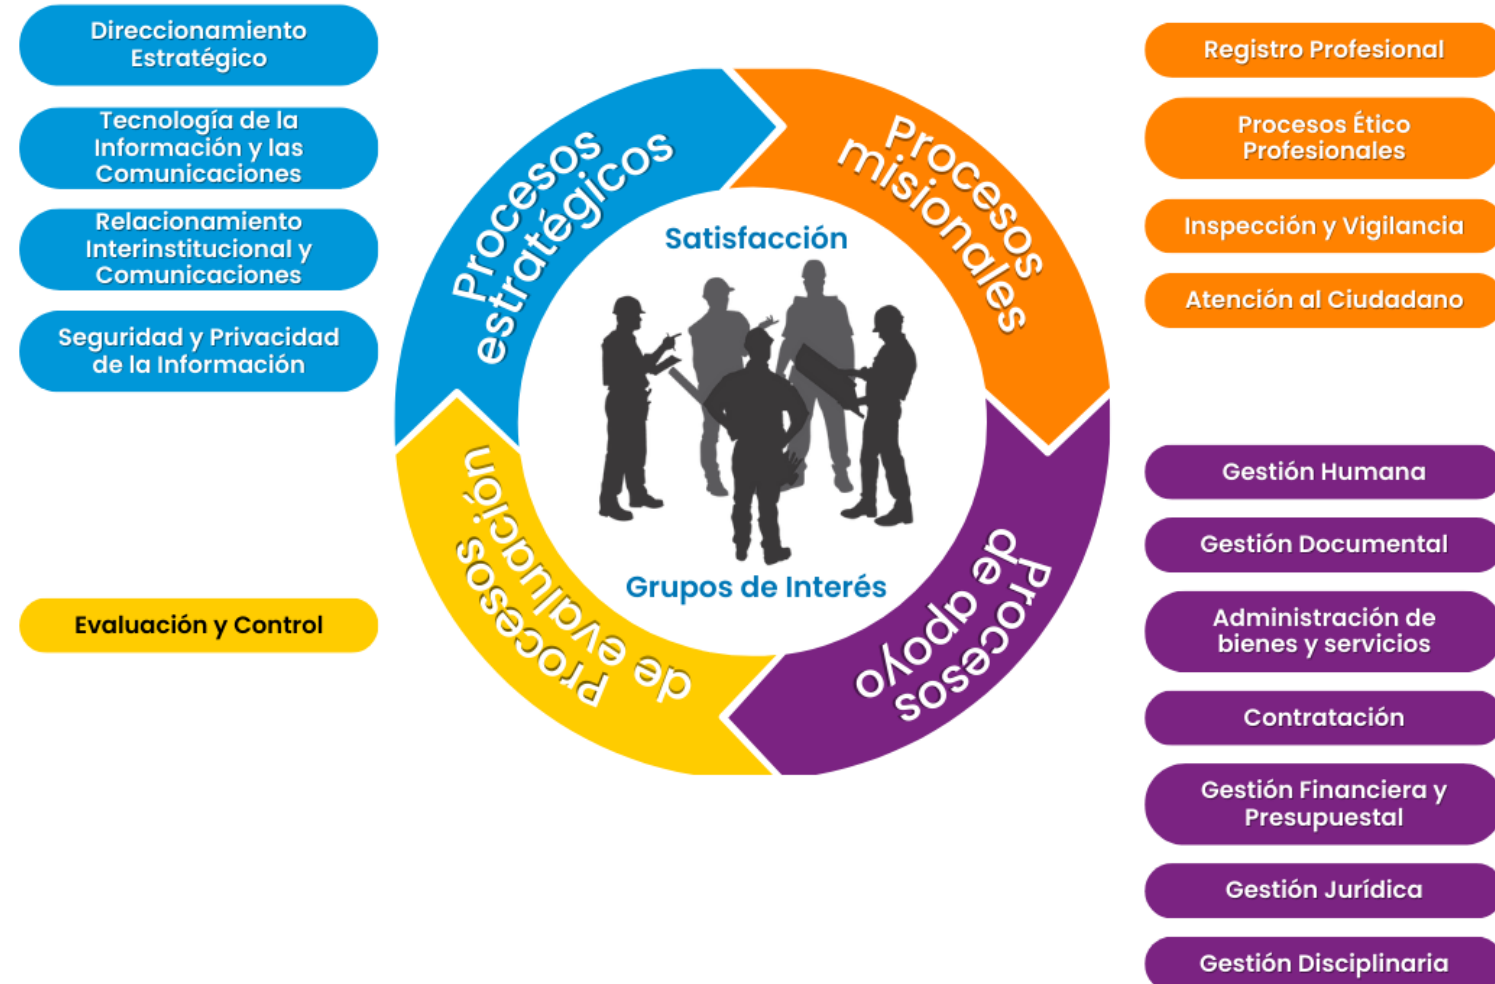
Direccionamiento Estratégico

Tecnología de la Información y las Comunicaciones

Relacionamiento Interinstitucional y Comunicaciones

Seguridad y Privacidad de la Información

Evaluación y Control

Procesos estratégicos

Procesos misionales

Procesos de apoyo

Procesos de evaluación

Satisfacción

Grupos de Interés

Registro Profesional

Procesos Ético Profesionales

Inspección y Vigilancia

Atención al Ciudadano

Gestión Humana

Gestión Documental

Administración de bienes y servicios

Contratación

Gestión Financiera y Presupuestal

Gestión Jurídica

Gestión Disciplinaria